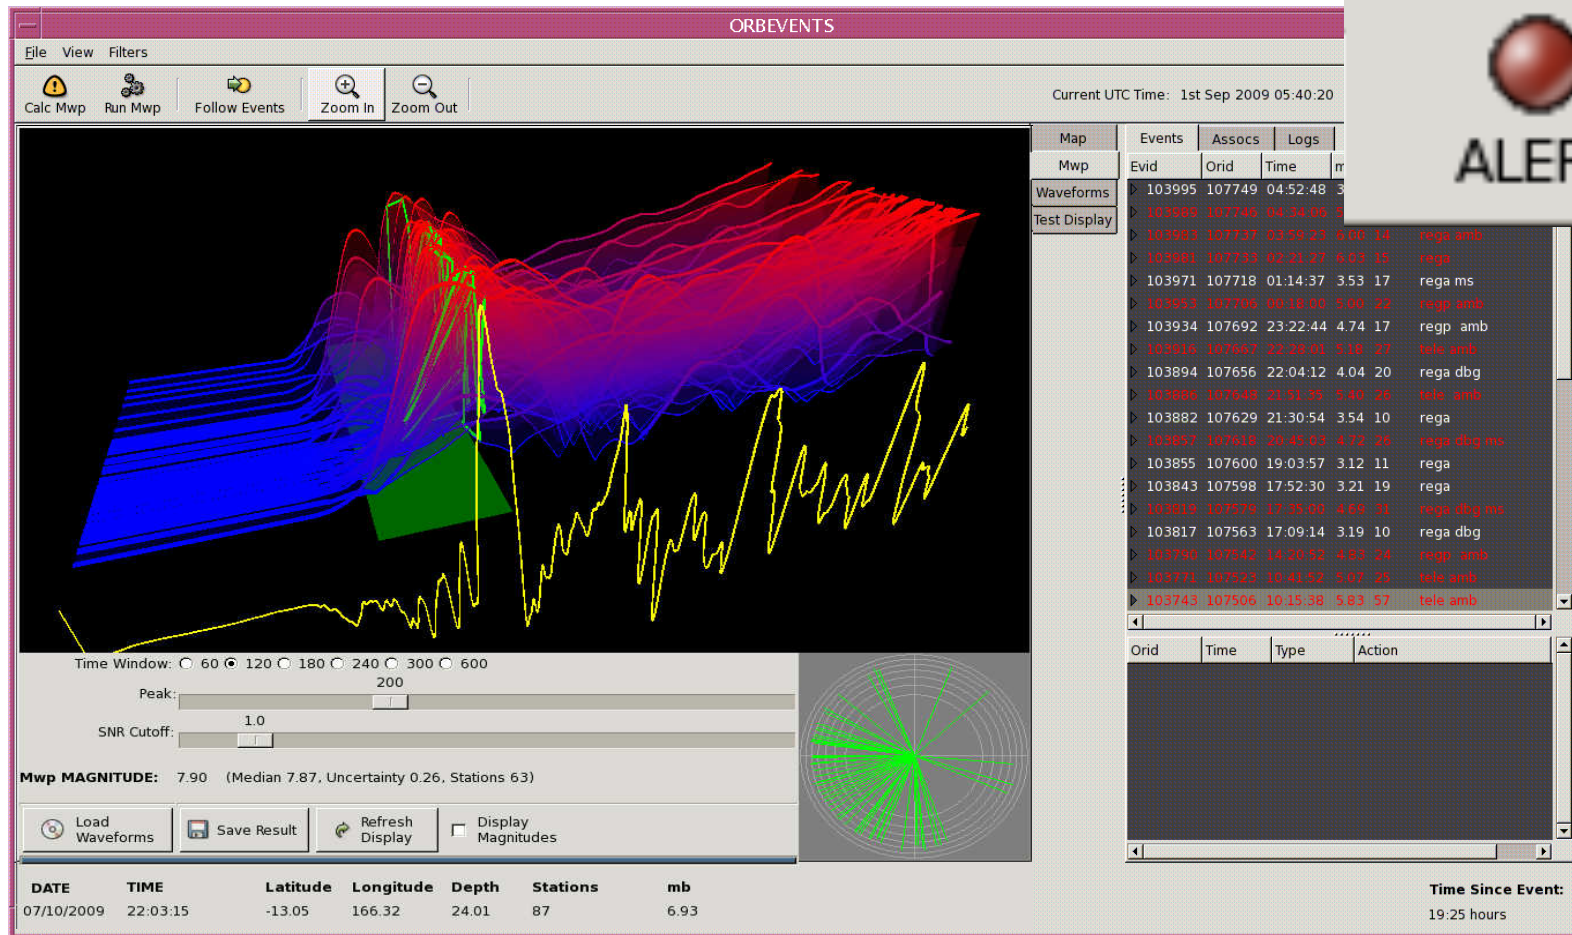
ORBEVENTS

File View Filters

Calc Mwp Run Mwp Follow Events Zoom In Zoom Out

Current UTC Time: 1st Sep 2009 05:40:20

ALEF

Map
Mwp
Waveforms
Test Display

Events Assocs Logs

| Evid | Orid | Time | m | | |
|---|---|---|---|---|---|
| 103995 | 107749 | 04:52:48 | 3 | | |
| 103989 | 107740 | 04:24:00 | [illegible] | | |
| 103983 | 107737 | 03:59:23 | 5.00 | 14 | rega amb |
| 103981 | 107733 | 02:21:27 | 4.03 | 15 | rega |
| 103971 | 107718 | 01:14:37 | 3.53 | 17 | rega ms |
| 103953 | 107706 | 00:18:00 | 5.00 | 22 | regp amb |
| 103934 | 107692 | 23:22:44 | 4.74 | 17 | regp amb |
| 103916 | 107667 | 22:28:01 | 5.18 | 27 | tele amb |
| 103894 | 107656 | 22:04:12 | 4.04 | 20 | rega dbg |
| 103866 | 107648 | 21:51:35 | 5.40 | 26 | tele amb |
| 103882 | 107629 | 21:30:54 | 3.54 | 10 | rega |
| 103857 | 107618 | 20:45:03 | 4.72 | 26 | rega dbg ms |
| 103855 | 107600 | 19:03:57 | 3.12 | 11 | rega |
| 103843 | 107598 | 17:52:30 | 3.21 | 19 | rega |
| 103819 | 107579 | 17:35:06 | 4.69 | 31 | rega dbg ms |
| 103817 | 107563 | 17:09:14 | 3.19 | 10 | rega dbg |
| 103790 | 107542 | 14:20:52 | 4.83 | 24 | regp amb |
| 103771 | 107523 | 10:41:52 | 5.07 | 35 | tele amb |
| 103743 | 107506 | 10:15:38 | 5.83 | 57 | tele amb |

| Orid | Time | Type | Action |
|---|---|---|---|

Time Window: 60 120 180 240 300 600

Peak: 200

SNR Cutoff: 1.0

Mwp MAGNITUDE: 7.90 (Median 7.87, Uncertainty 0.26, Stations 63)

Load Waveforms Save Result Refresh Display Display Magnitudes

| DATE | TIME | Latitude | Longitude | Depth | Stations | mb |
|---|---|---|---|---|---|---|
| 07/10/2009 | 22:03:15 | -13.05 | 166.32 | 24.01 | 87 | 6.93 |

Time Since Event:
19:25 hours